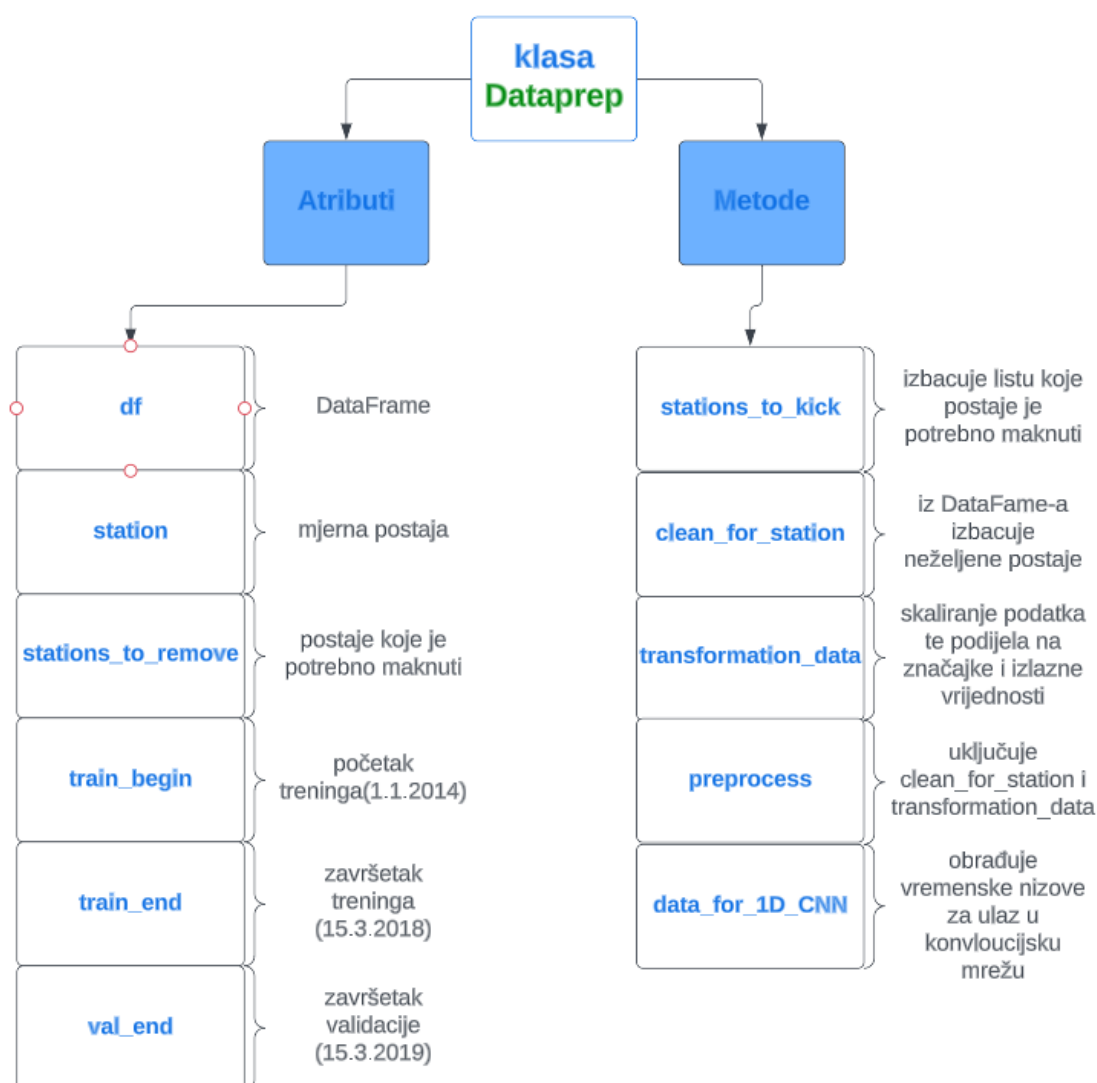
klasa
Dataprep

Atributi

Metode

df

DataFrame

station

mjerna postaja

stations_to_remove

postaje koje je potrebno maknuti

train_begin

početak treninga(1.1.2014)

train_end

završetak treninga (15.3.2018)

val_end

završetak validacije (15.3.2019)

stations_to_kick

izbacuje listu koje postaje je potrebno maknuti

clean_for_station

iz DataFame-a izbacuje neželjene postaje

transformation_data

skaliranje podatka te podijela na značajke i izlazne vrijednosti

preprocess

uključuje clean_for_station i transformation_data

data_for_1D_CNN

obrađuje vremenske nizove za ulaz u konvloucijsku mrežu